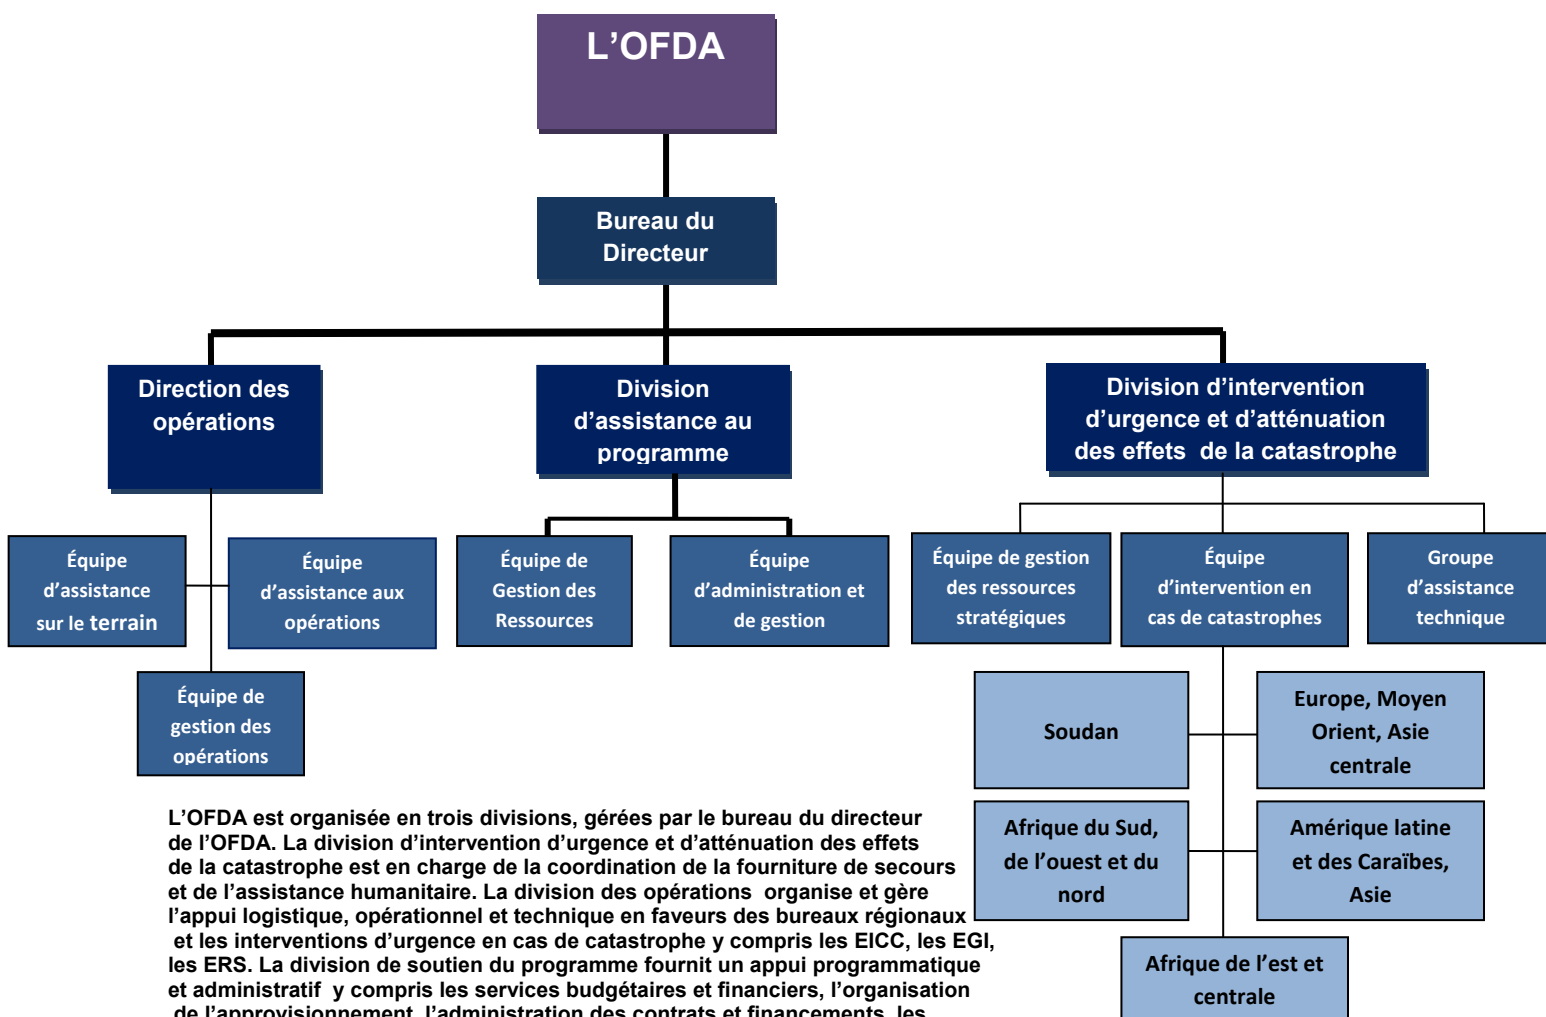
L’OFDA

Bureau du Directeur

Direction des opérations

Division d’assistance au programme

Division d’intervention d’urgence et d’atténuation des effets de la catastrophe

Équipe d’assistance sur le terrain

Équipe d’assistance aux opérations

Équipe de gestion des opérations

Équipe de Gestion des Ressources

Équipe d’administration et de gestion

Équipe de gestion des ressources stratégiques

Équipe d’intervention en cas de catastrophes

Groupe d’assistance technique

Soudan

Europe, Moyen Orient, Asie centrale

Afrique du Sud, de l’ouest et du nord

Amérique latine et des Caraïbes, Asie

Afrique de l’est et centrale

L’OFDA est organisée en trois divisions, gérées par le bureau du directeur de l’OFDA. La division d’intervention d’urgence et d’atténuation des effets de la catastrophe est en charge de la coordination de la fourniture de secours et de l’assistance humanitaire. La division des opérations organise et gère l’appui logistique, opérationnel et technique en faveurs des bureaux régionaux et les interventions d’urgence en cas de catastrophe y compris les EICC, les EGI, les ERS. La division de soutien du programme fournit un appui programmatique et administratif y compris les services budgétaires et financiers, l’organisation de l’approvisionnement, l’administration des contrats et financements, les